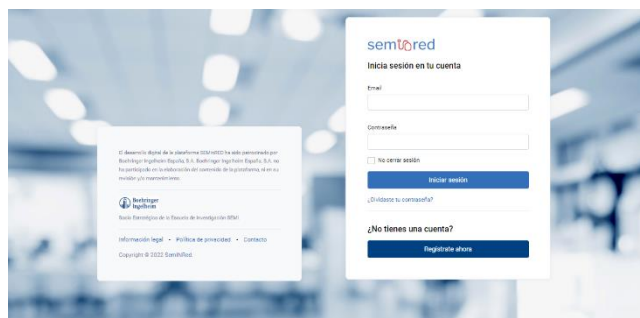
El desarrollo digital de la plataforma SEMinRED ha sido patrocinado por Boehringer Ingelheim España, S.A. Boehringer Ingelheim España, S.A. no ha participado en la elaboración del contenido de la plataforma, ni en su revisión y/o mantenimiento.

Boehringer Ingelheim

Socio Estratégico de la Escuela de Investigación SEMI

Información legal • Política de privacidad • Contacto

Copyright © 2022 SeminRed.

seminred

Inicia sesión en tu cuenta

Email

Contraseña

No cerrar sesión

Iniciar sesión

¿Olvidaste tu contraseña?

¿No tienes una cuenta?

Regístrate ahora